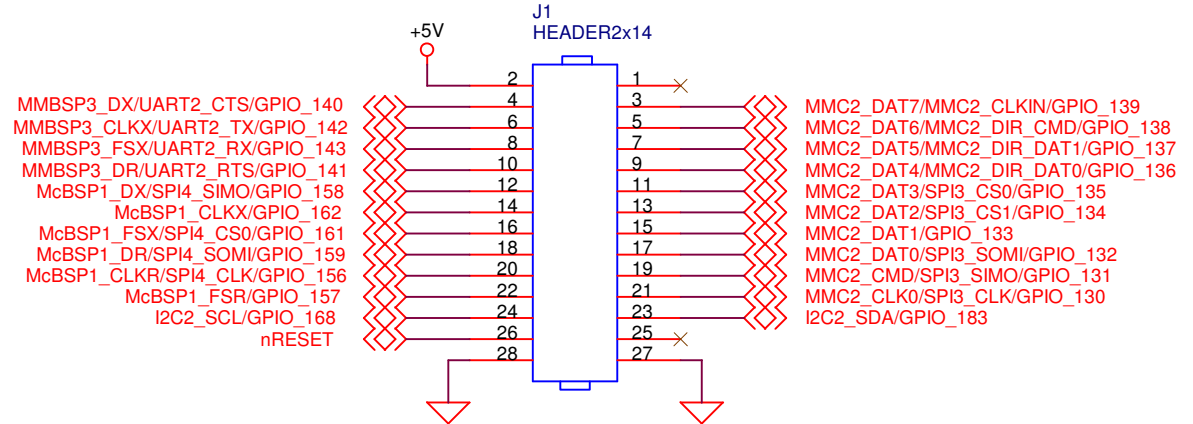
J1
HEADER2x14

+5V

2
MMBSP3_DX/UART2_CTS/GPIO_140 4
MMBSP3_CLKX/UART2_TX/GPIO_142 6
MMBSP3_FSX/UART2_RX/GPIO_143 8
MMBSP3_DR/UART2_RTS/GPIO_141 10
McBSP1_DX/SPI4_SIMO/GPIO_158 12
McBSP1_CLKX/GPIO_162 14
McBSP1_FSX/SPI4_CS0/GPIO_161 16
McBSP1_DR/SPI4_SOMI/GPIO_159 18
McBSP1_CLKR/SPI4_CLK/GPIO_156 20
McBSP1_FSR/GPIO_157 22
I2C2_SCL/GPIO_168 24
nRESET 26
28

1
3 MMC2_DAT7/MMC2_CLKIN/GPIO_139
5 MMC2_DAT6/MMC2_DIR_CMD/GPIO_138
7 MMC2_DAT5/MMC2_DIR_DAT1/GPIO_137
9 MMC2_DAT4/MMC2_DIR_DAT0/GPIO_136
11 MMC2_DAT3/SPI3_CS0/GPIO_135
13 MMC2_DAT2/SPI3_CS1/GPIO_134
15 MMC2_DAT1/GPIO_133
17 MMC2_DAT0/SPI3_SOMI/GPIO_132
19 MMC2_CMD/SPI3_SIMO/GPIO_131
21 MMC2_CLK0/SPI3_CLK/GPIO_130
23 I2C2_SDA/GPIO_183
25
27